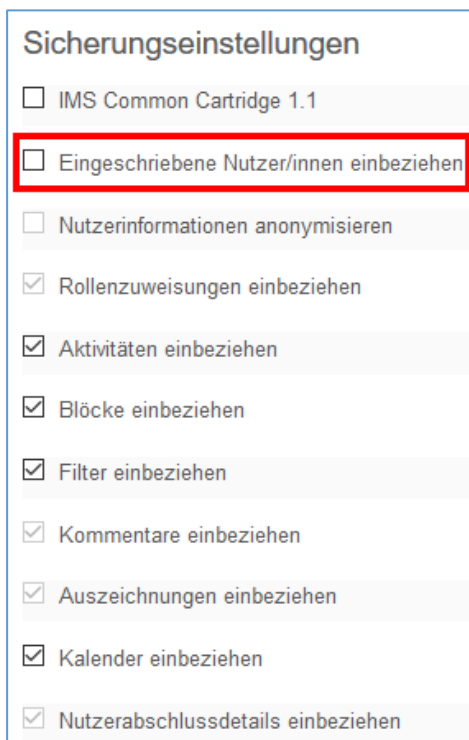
Sicherungseinstellungen

☐ IMS Common Cartridge 1.1

☐ Eingeschriebene Nutzer/innen einbeziehen

☐ Nutzerinformationen anonymisieren

☑ Rollenzuweisungen einbeziehen

☑ Aktivitäten einbeziehen

☑ Blöcke einbeziehen

☑ Filter einbeziehen

☑ Kommentare einbeziehen

☑ Auszeichnungen einbeziehen

☑ Kalender einbeziehen

☑ Nutzerabschlussdetails einbeziehen